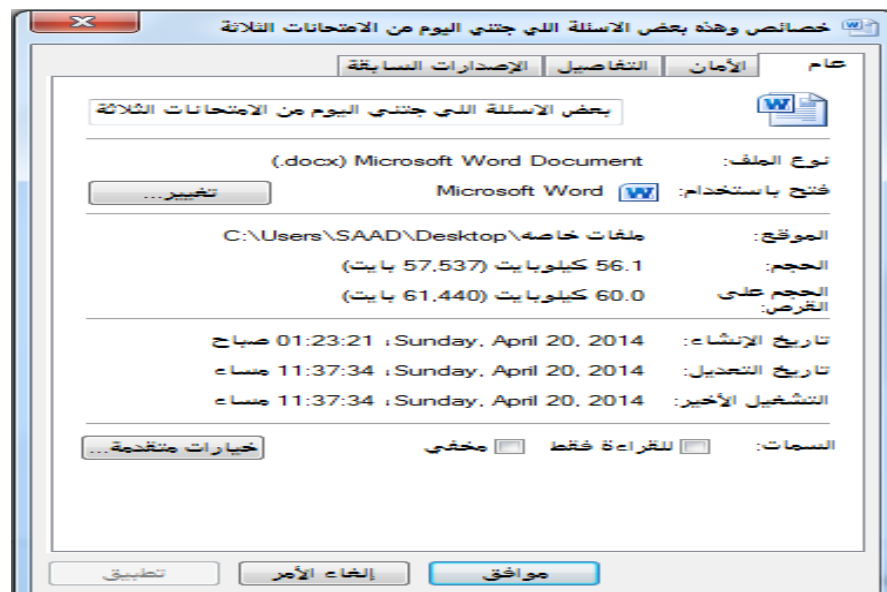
خصائص وهذه بعض الاسئلة اللي جتني اليوم من الامتحانات الثلاثة

عام | الأمان | التفاصيل | الإصدارات السابقة

بعض الاسئلة اللي جتني اليوم من الامتحانات الثلاثة

نوع الملف: Microsoft Word Document (.docx)

فتح باستخدام: Microsoft Word

تغيير...

الموقع: C:\Users\SAAD\Desktop\ملفات خاصة

الحجم: 56.1 كيلوبايت (57,537 بايت)

الحجم على القرص: 60.0 كيلوبايت (61,440 بايت)

تاريخ الإنشاء: Sunday, April 20, 2014، 01:23:21 صباحاً

تاريخ التعديل: Sunday, April 20, 2014، 11:37:34 مساءً

التشغيل الأخير: Sunday, April 20, 2014، 11:37:34 مساءً

السمات: للقراءة فقط مخفي

خيارات متقدمة...

موافق | إلغاء الأمر | تطبيق